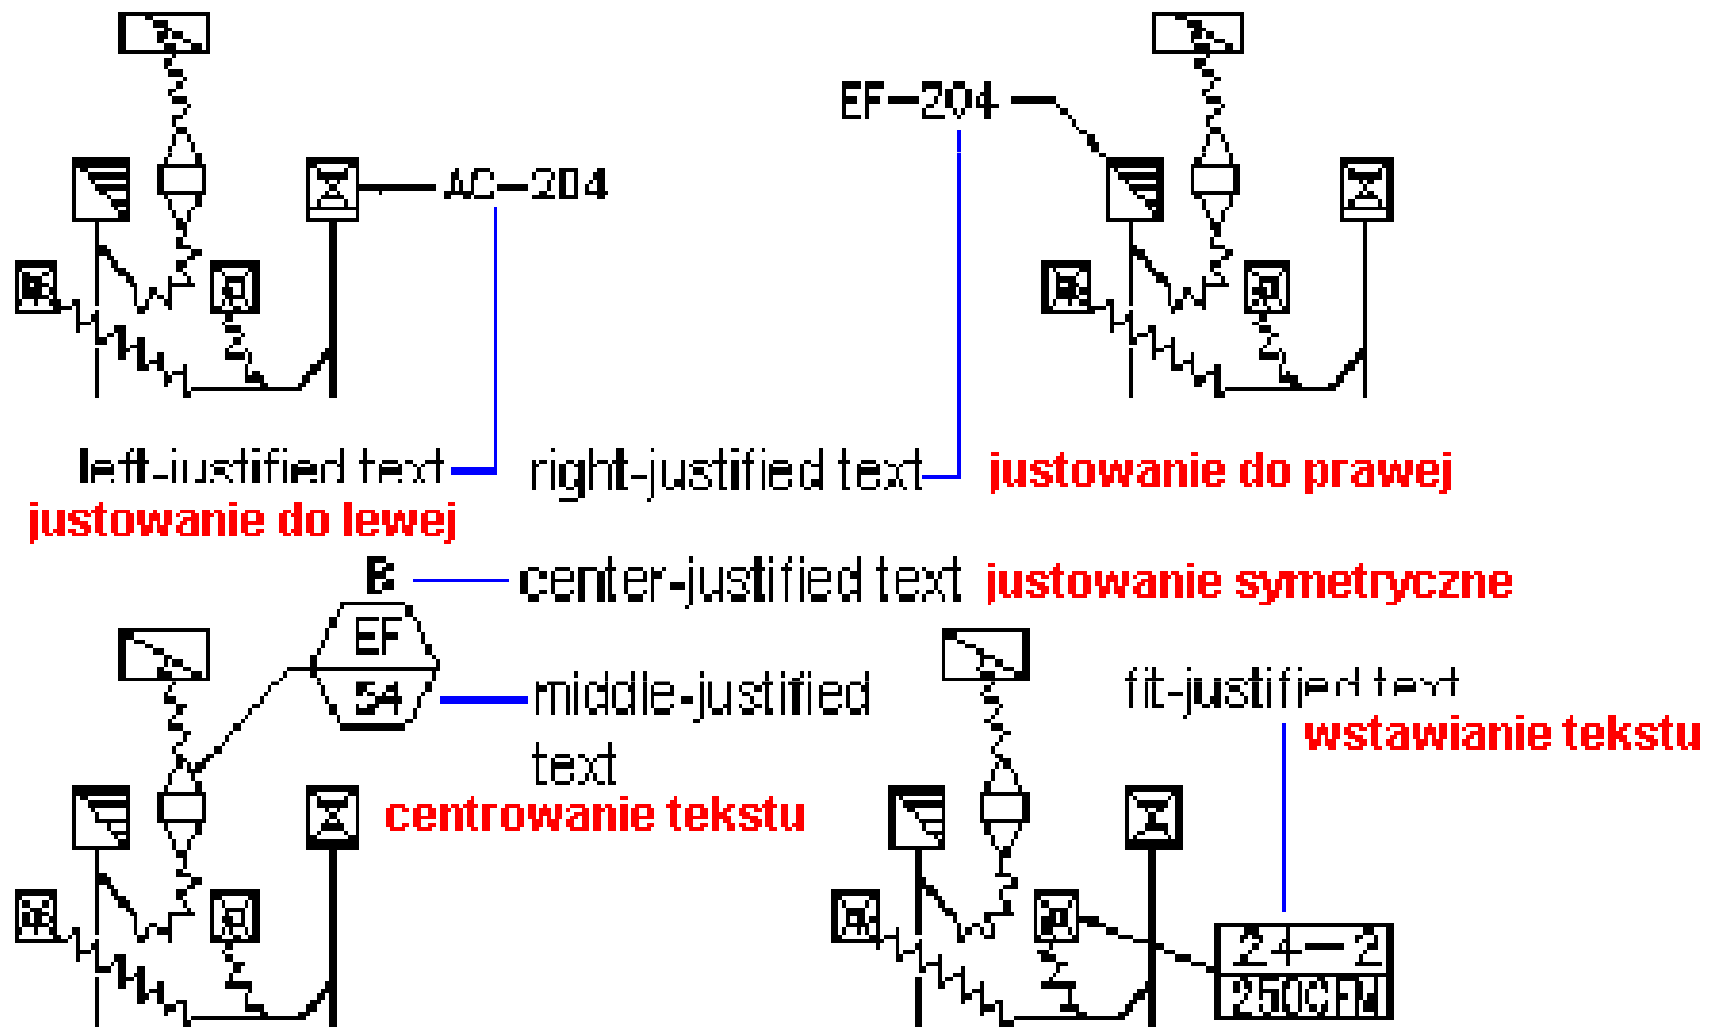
AC–204

EF–204

left-justified text

justowanie do lewej

right-justified text

justowanie do prawej

B

center-justified text

justowanie symetryczne

EF

54

middle-justified text

centrowanie tekstu

fit-justified text

wstawianie tekstu

24–2

250CFM